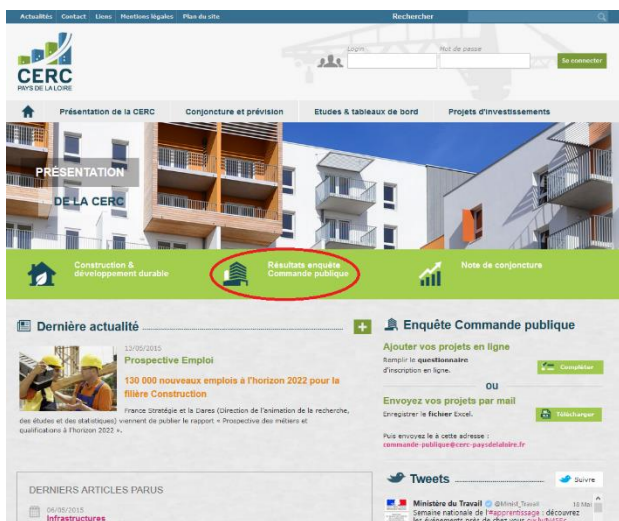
Actualités | Contact | Liens | Mentions légales | Plan du site

Rechercher

CERC
PAYS DE LA LOIRE

Login

Mot de passe

Se connecter

Présentation de la CERC

Conjoncture et prévision

Etudes & tableaux de bord

Projets d'investissements

PRÉSENTATION

DE LA CERC

Construction & développement durable

Résultats enquête Commande publique

Note de conjoncture

Dernière actualité

12/05/2015

Prospective Emploi

130 000 nouveaux emplois à l'horizon 2022 pour la filière Construction

France Stratégie et la Dares (Direction de l'animation de la recherche, des études et des statistiques) viennent de publier le rapport « Prospective des métiers et qualifications à l'horizon 2022 ».

Enquête Commande publique

Ajouter vos projets en ligne

Remplir le questionnaire d'inscription en ligne.

Compléter

ou

Envoyez vos projets par mail

Enregistrer le fichier Excel.

Télécharger

Puis envoyez le à cette adresse :
commande-publique@cerc-paysdelaloire.fr

DERNIERS ARTICLES PARUS

06/05/2015

Infrastructures

Tweets

Suivre

Ministère du Travail @Minist_Travail 10 Mai

Semaine nationale de l'#apprentissage : découvrez les événements près de chez vous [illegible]